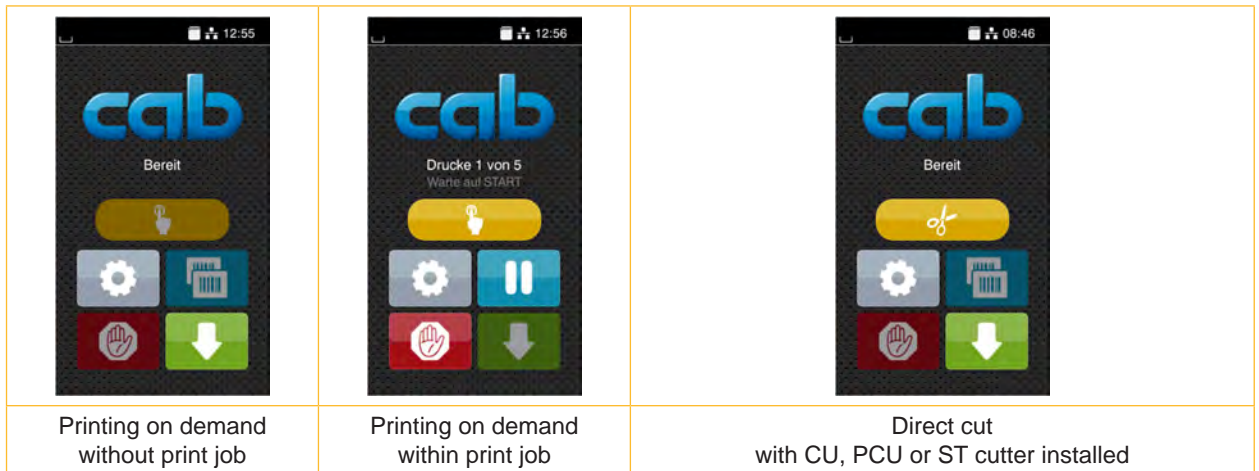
| 12:55 cab Bereit | 12:56 cab Drucke 1 von 5 Warte auf START | 08:46 cab Bereit |
|---|---|---|
| Printing on demand without print job | Printing on demand within print job | Direct cut with CU, PCU or ST cutter installed |